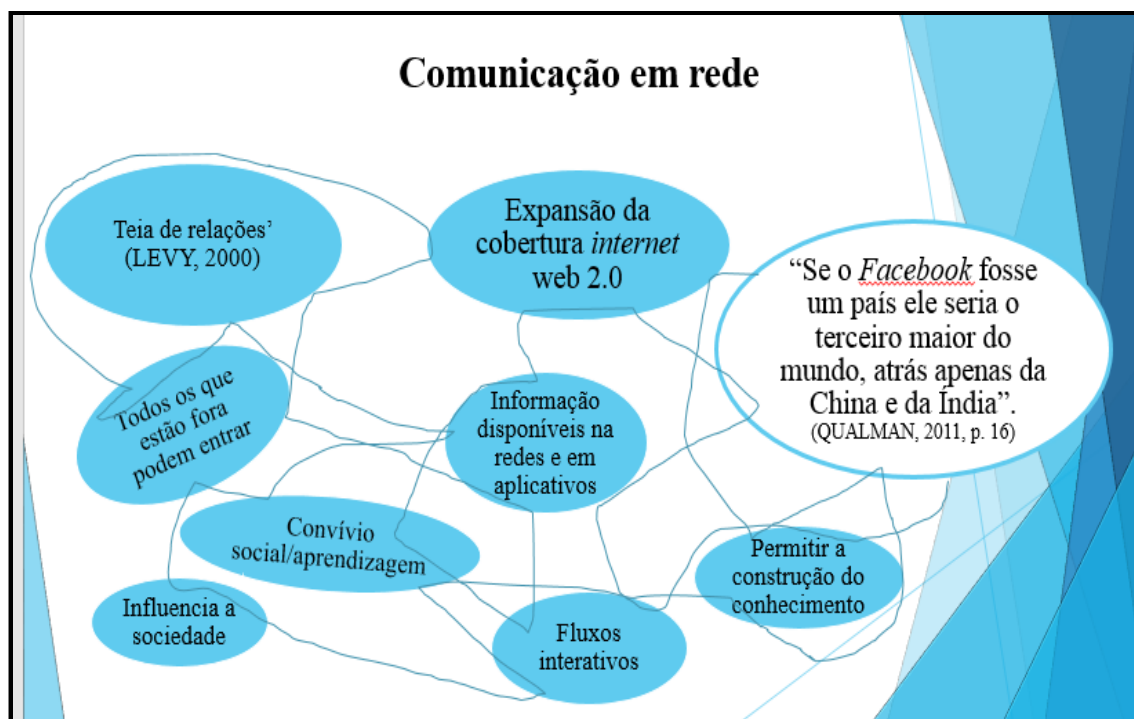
Comunicação em rede

Teia de relações'
(LEVY, 2000)

Expansão da cobertura *internet* web 2.0

"Se o *Facebook* fosse um país ele seria o terceiro maior do mundo, atrás apenas da China e da Índia".
(QUALMAN, 2011, p. 16)

Todos os que estão fora podem entrar

Informação disponíveis na redes e em aplicativos

Convívio social/aprendizagem

Permitir a construção do conhecimento

Influencia a sociedade

Fluxos interativos